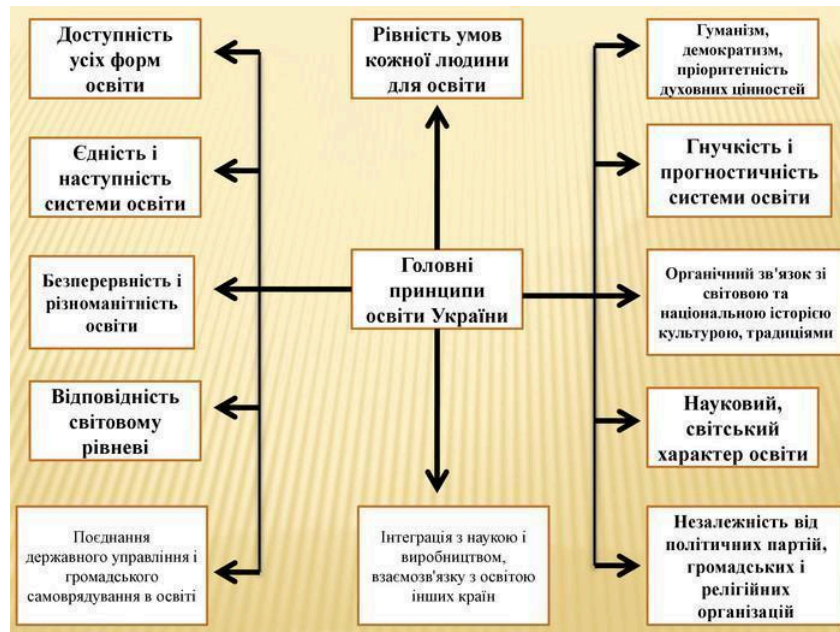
Доступність усіх форм освіти

Рівність умов кожної людини для освіти

Гуманізм, демократизм, пріоритетність духовних цінностей

Єдність і наступність системи освіти

Гнучкість і прогностичність системи освіти

Безперервність і різноманітність освіти

Головні принципи освіти України

Органічний зв'язок зі світовою та національною історією культурою, традиціями

Відповідність світовому рівневі

Науковий, світський характер освіти

Поєднання державного управління і громадського самоврядування в освіті

Інтеграція з наукою і виробництвом, взаємозв'язку з освітою інших країн

Незалежність від політичних партій, громадських і релігійних організацій